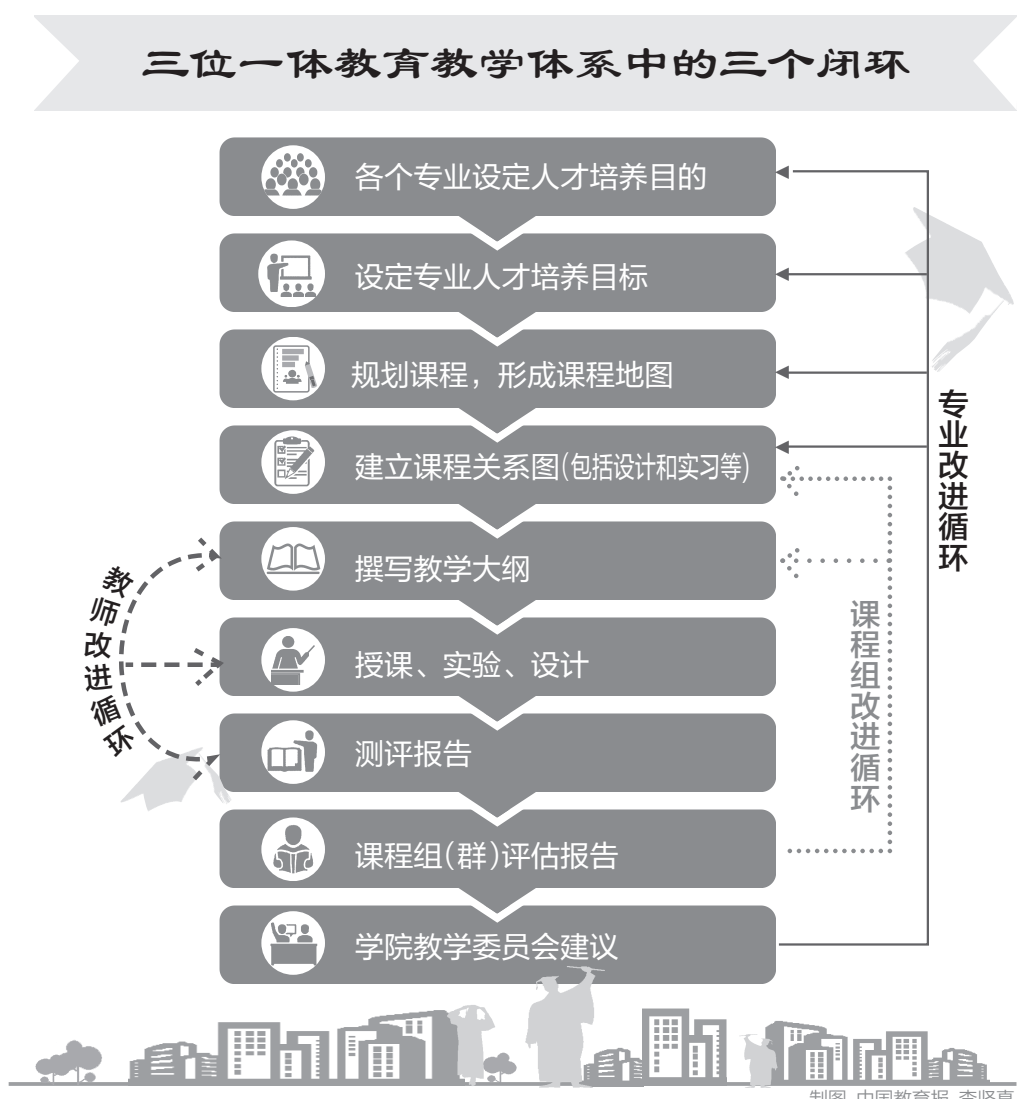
三位一体教育教学体系中的三个闭环

各个专业设定人才培养目的

设定专业人才培养目标

规划课程，形成课程地图

建立课程关系图(包括设计和实习等)

撰写教学大纲

授课、实验、设计

测评报告

课程组(群)评估报告

学院教学委员会建议

专业改进循环

课程组改进循环

教师改进循环

制图 中国教育报 李坚真